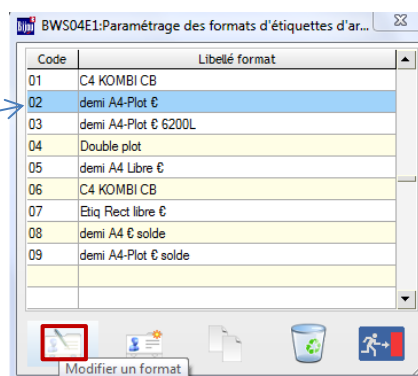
BWS04E1:Paramétrage des formats d'étiquettes d'ar...

| Code | Libellé format |
|---|---|
| 01 | C4 KOMBI CB |
| 02 | demi A4-Plot € |
| 03 | demi A4-Plot € 6200L |
| 04 | Double plot |
| 05 | demi A4 Libre € |
| 06 | C4 KOMBI CB |
| 07 | Etiq Rect libre € |
| 08 | demi A4 € solde |
| 09 | demi A4-Plot € solde |

Modifier un format